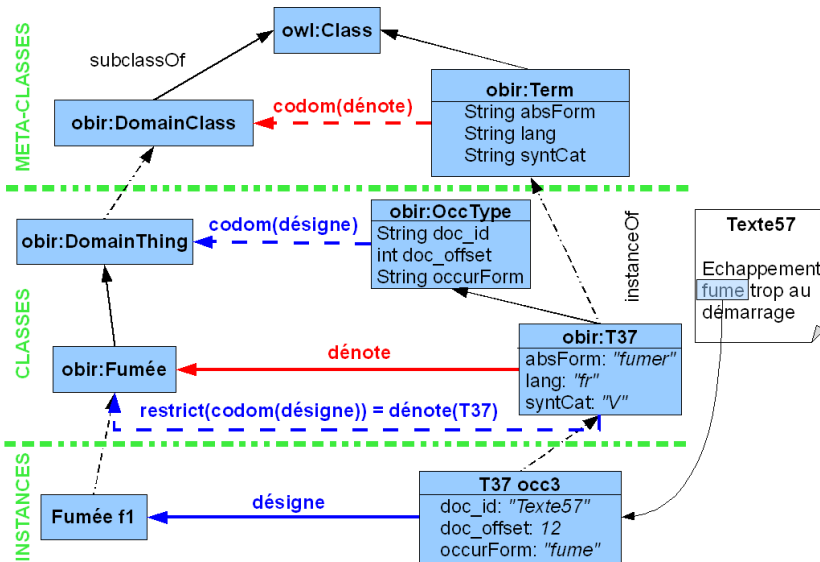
META-CLASSES

owl:Class

subclassOf

obir:DomainClass

codom(dénote)

obir:Term
String absForm
String lang
String syntCat

CLASSES

obir:DomainThing

codom(désigne)

obir:OccType
String doc_id
int doc_offset
String occurForm

instanceOf

Texte57

Echappement fume trop au démarrage

obir:Fumée

dénote

obir:T37
absForm: "fumer"
lang: "fr"
syntCat: "V"

restrict(codom(désigne)) = dénote(T37)

INSTANCES

Fumée f1

désigne

T37 occ3
doc_id: "Texte57"
doc_offset: 12
occurForm: "fume"